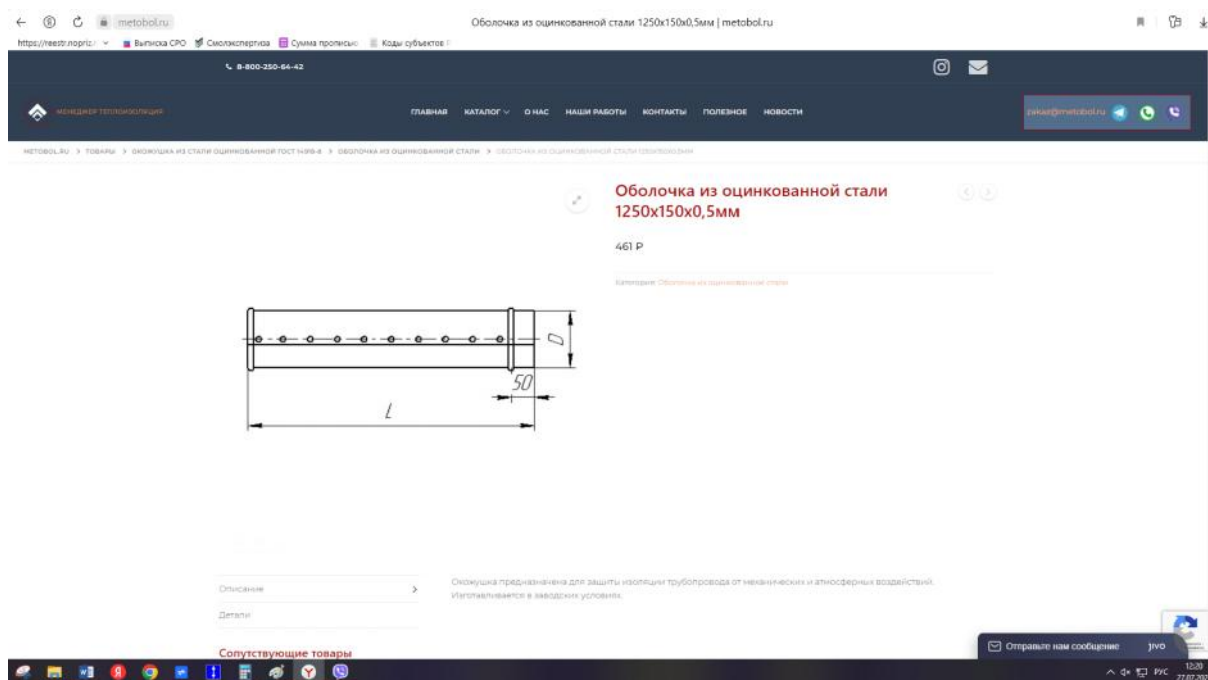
metobol.ru

Оболочка из оцинкованной стали 1250х150х0,5мм | metobol.ru

https://reestr.nopriz/ Выписка СРО Сметэкспертиза Сумма прописью Коды субъектов

8-800-250-64-42

МЕНЕДЖЕР ТЕПЛОИЗОЛЯЦИЯ

ГЛАВНАЯ КАТАЛОГ О НАС НАШИ РАБОТЫ КОНТАКТЫ ПОЛЕЗНОЕ НОВОСТИ

zakaz@metobol.ru

METOBOL.RU > ТОВАРЫ > ОКОЖУШКА ИЗ СТАЛИ ОЦИНКОВАННОЙ ГОСТ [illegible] > ОБОЛОЧКА ИЗ ОЦИНКОВАННОЙ СТАЛИ > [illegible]

Оболочка из оцинкованной стали 1250х150х0,5мм

461 ₽

Категория: Оболочки из оцинкованной стали

D

50

L

Описание

Детали

Окожушка предназначена для защиты изоляции трубопровода от механических и атмосферных воздействий. Изготавливается в заводских условиях.

Сопутствующие товары

Отправьте нам сообщение jivo

РУС 12:20 27.07.202